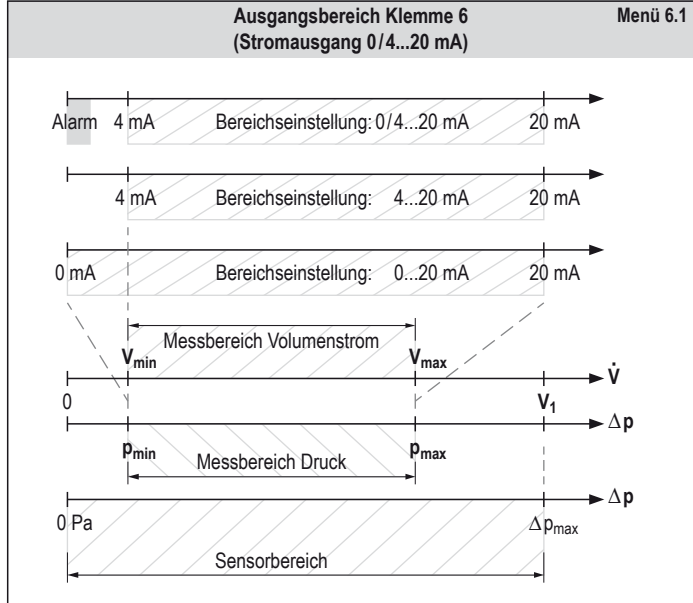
Ausgangsbereich Klemme 6
(Stromausgang 0/4...20 mA)

Menü 6.1

Alarm 4 mA Bereichseinstellung: 0/4...20 mA 20 mA

4 mA Bereichseinstellung: 4...20 mA 20 mA

0 mA Bereichseinstellung: 0...20 mA 20 mA

Messbereich Volumenstrom

$V_{min}$ $V_{max}$ $\dot{V}$

0 $V_1$ $\Delta p$

$p_{min}$ Messbereich Druck $p_{max}$

$\Delta p$

0 Pa $\Delta p_{max}$

Sensorbereich